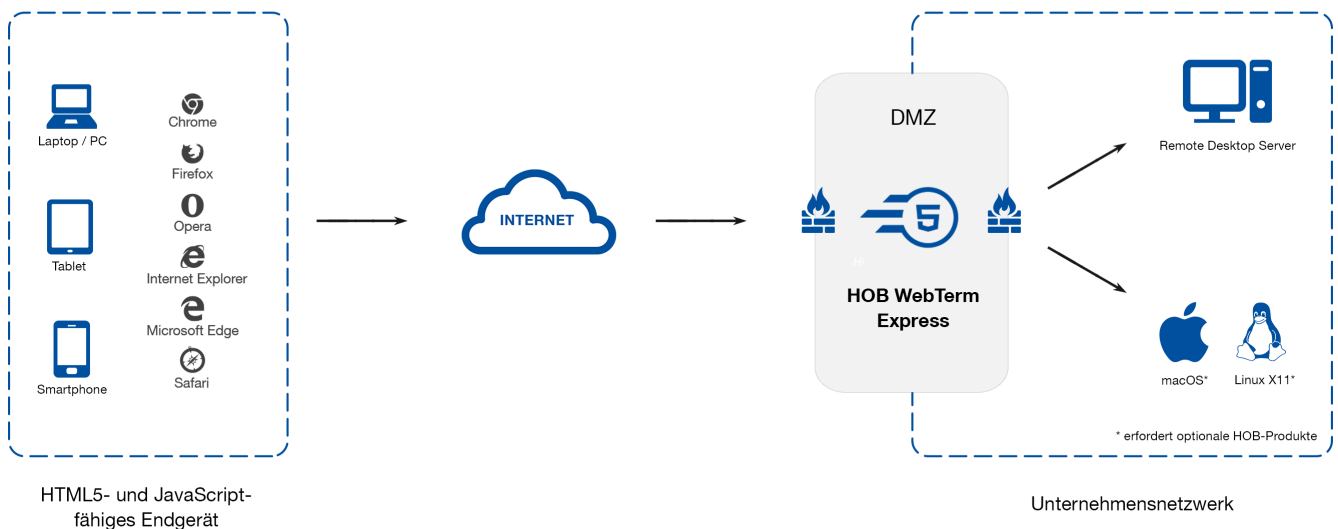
Laptop / PC

Tablet

Smartphone

Chrome

Firefox

Opera

Internet Explorer

Microsoft Edge

Safari

INTERNET

DMZ

5

HOB WebTerm Express

Remote Desktop Server

macOS*

Linux X11*

* erfordert optionale HOB-Produkte

HTML5- und JavaScript-fähiges Endgerät

Unternehmensnetzwerk